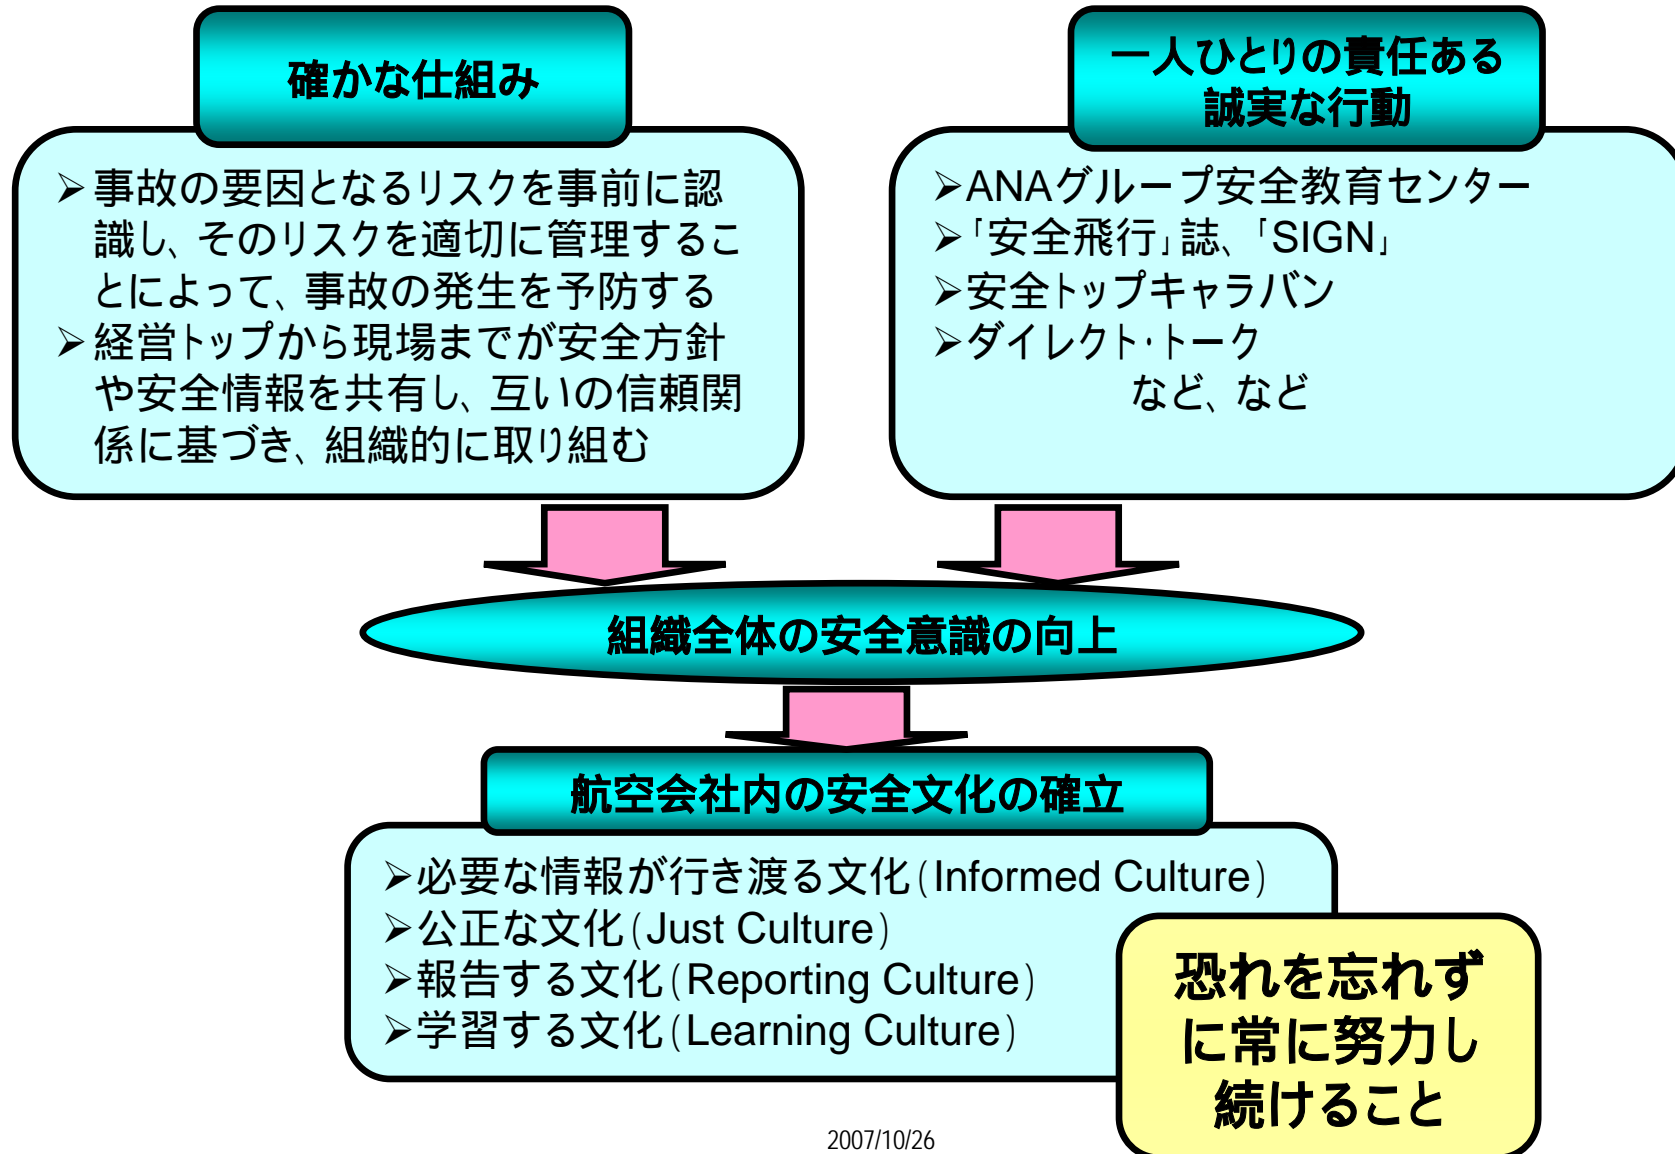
確かな仕組み

➢事故の要因となるリスクを事前に認識し、そのリスクを適切に管理することによって、事故の発生を予防する
➢経営トップから現場までが安全方針や安全情報を共有し、互いの信頼関係に基づき、組織的に取り組む

一人ひとりの責任ある誠実な行動

➢ANAグループ安全教育センター
➢「安全飛行」誌、「SIGN」
➢安全トップキャラバン
➢ダイレクト・トーク
など、など

組織全体の安全意識の向上

航空会社内の安全文化の確立

➢必要な情報が行き渡る文化（Informed Culture）
➢公正な文化（Just Culture）
➢報告する文化（Reporting Culture）
➢学習する文化（Learning Culture）

恐れを忘れず に常に努力し 続けること

2007/10/26